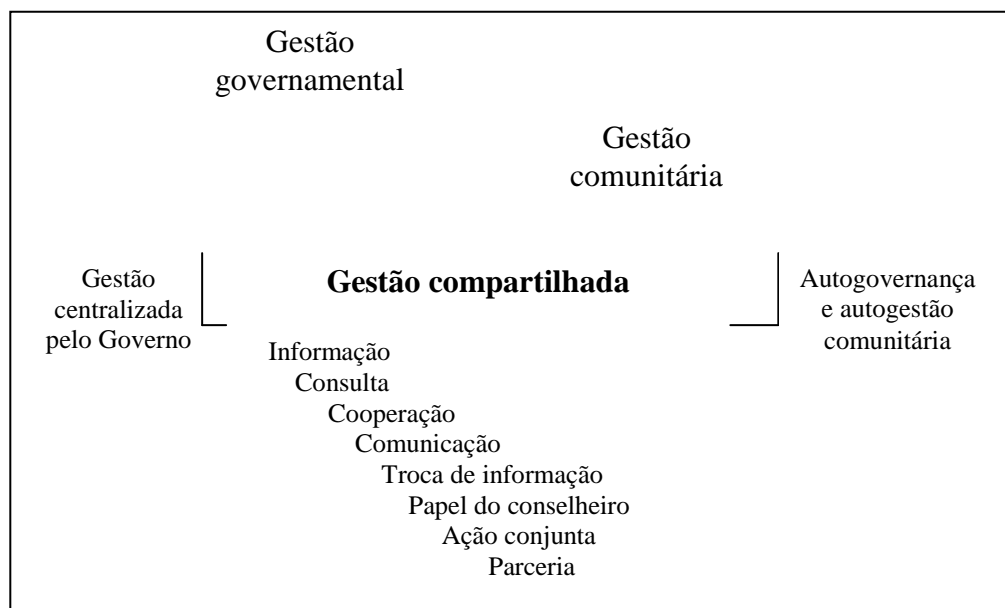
Gestão governamental

Gestão comunitária

Gestão centralizada pelo Governo

Gestão compartilhada

Autogovernança e autogestão comunitária

Informação
Consulta
Cooperação
Comunicação
Troca de informação
Papel do conselheiro
Ação conjunta
Parceria